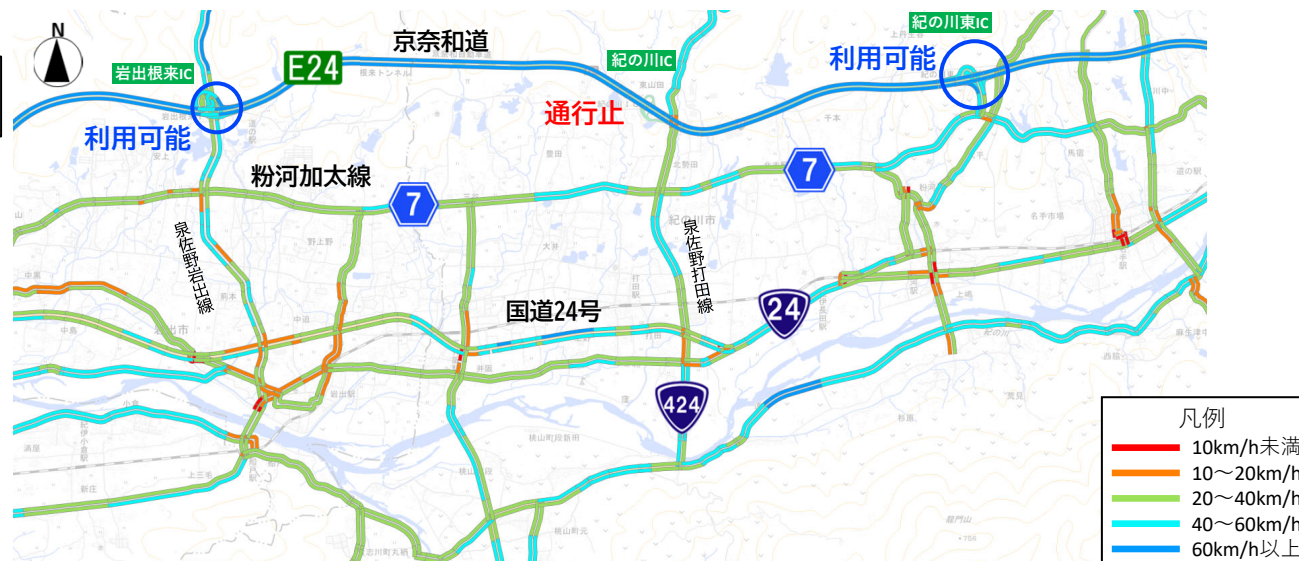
N

京奈和道

E24

岩出根来IC

紀の川IC

紀の川東IC

利用可能

利用可能

通行止

粉河加太線

7

7

泉佐野岩出線

泉佐野打田線

国道24号

24

424

凡例

10km/h未満

10～20km/h

20～40km/h

40～60km/h

60km/h以上